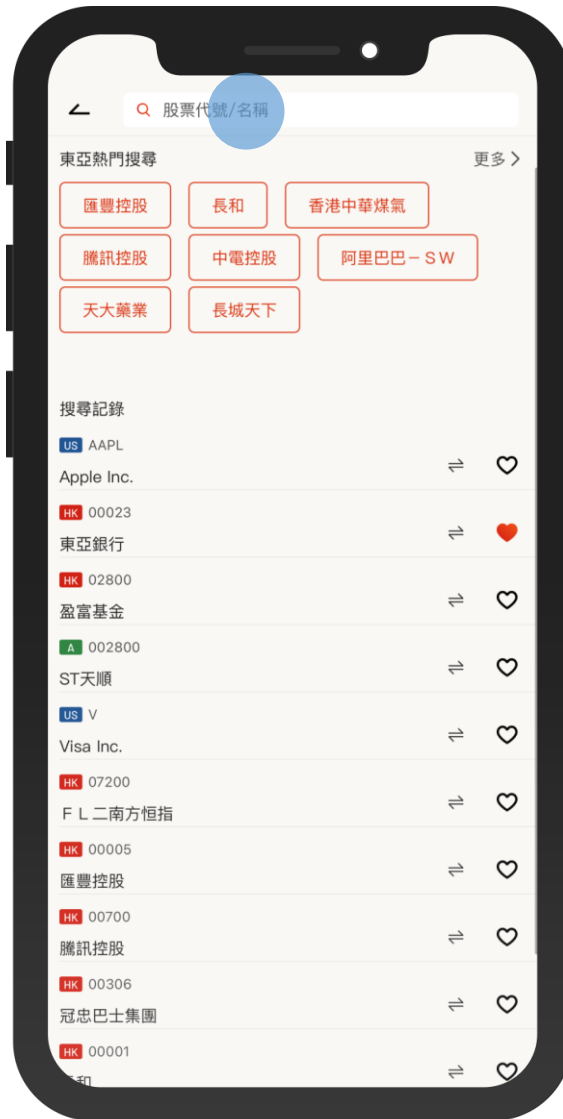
股票代號/名稱

東亞熱門搜尋 更多 >

匯豐控股
長和
香港中華煤氣
騰訊控股
中電控股
阿里巴巴－ＳＷ
天大藥業
長城天下

搜尋記錄

US AAPL
Apple Inc.

HK 00023
東亞銀行

HK 02800
盈富基金

A 002800
ST天順

US V
Visa Inc.

HK 07200
ＦＬ二南方恒指

HK 00005
匯豐控股

HK 00700
騰訊控股

HK 00306
冠忠巴士集團

HK 00001
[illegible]和